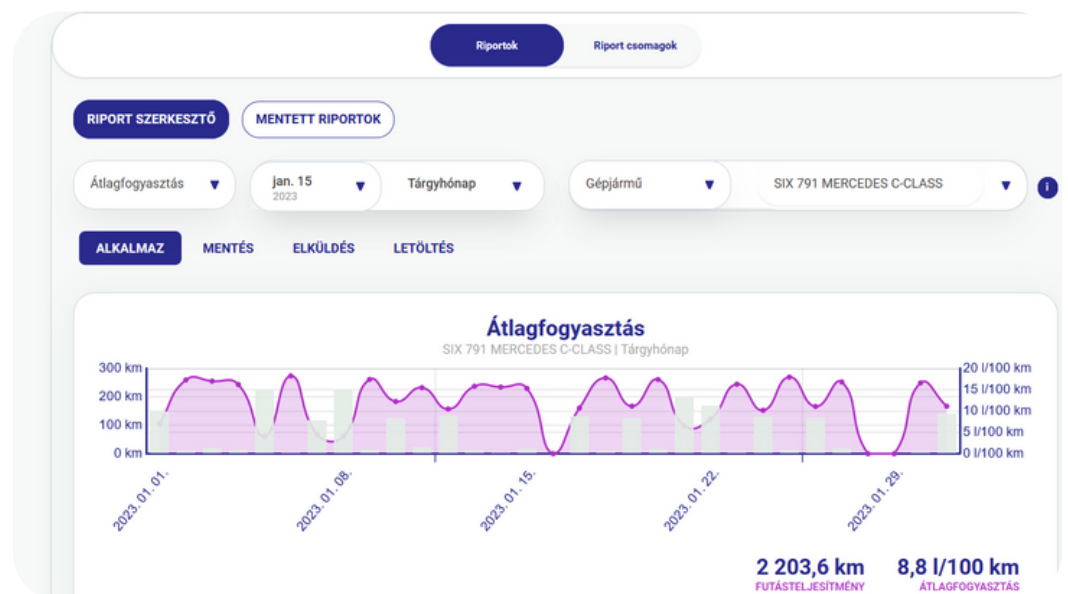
Riportok

Riport csomagok

RIPORT SZERKESZTŐ

MENTETT RIPORTOK

Átlagfogyasztás

jan. 15
2023

Tárgyhónap

Gépjármű

SIX 791 MERCEDES C-CLASS

i

ALKALMAZ

MENTÉS

ELKÜLDÉS

LETÖLTÉS

Átlagfogyasztás

SIX 791 MERCEDES C-CLASS | Tárgyhónap

300 km
200 km
100 km
0 km

20 l/100 km
15 l/100 km
10 l/100 km
5 l/100 km
0 l/100 km

2023. 01. 01.
2023. 01. 08.
2023. 01. 15.
2023. 01. 22.
2023. 01. 29.

2 203,6 km
FUTÁSTELJESÍTMÉNY

8,8 l/100 km
ÁTLAGFOGYASZTÁS